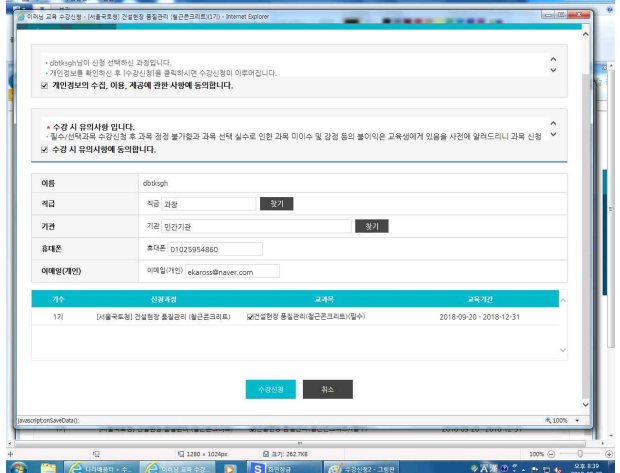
이러닝 교육 수강신청 - [서울국토청] 건설현장 품질관리 (철근콘크리트)(1기) - Internet Explorer

• dbtksgh님이 신청 선택하신 과정입니다.
• 개인정보를 확인하신 후 [수강신청]을 클릭하시면 수강신청이 이루어집니다.

☑ 개인정보의 수집, 이용, 제공에 관한 사항에 동의합니다.

* 수강 시 유의사항 입니다.
- 필수/선택과목 수강신청 후 과목 정정 불가함과 과목 선택 실수로 인한 과목 미이수 및 감점 등의 불이익은 교육생에게 있음을 사전에 알려드리니 과목 신청

☑ 수강 시 유의사항에 동의합니다.

| 이름 | dbtksgh |
|---|---|
| 직급 | 직급 과장 찾기 |
| 기관 | 기관 민간기관 찾기 |
| 휴대폰 | 휴대폰 01025954860 |
| 이메일(개인) | 이메일(개인) ekaross@naver.com |

| 기수 | 신청과정 | 교과목 | 교육기간 |
|---|---|---|---|
| 1기 | [서울국토청] 건설현장 품질관리 (철근콘크리트) | ☑건설현장 품질관리(철근콘크리트)(필수) | 2018-09-20 - 2018-12-31 |

수강신청 취소

javascript:onSaveData();
100%
1280 × 1024px
크기: 262.7KB
100%
오후 8:39